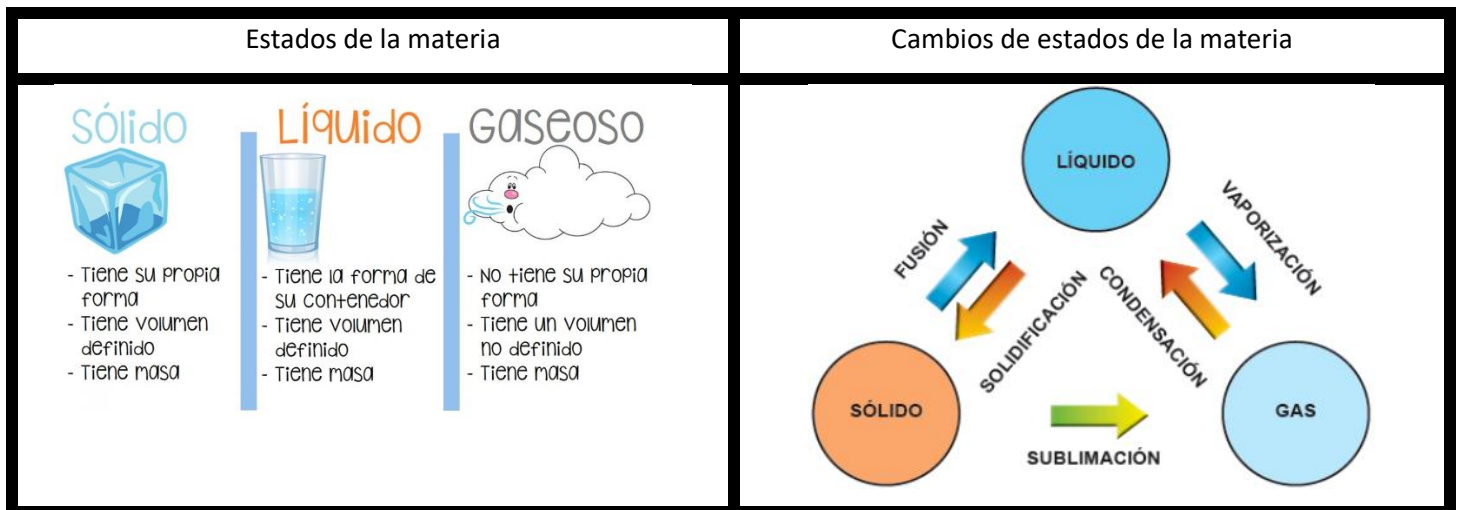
| Estados de la materia | Cambios de estados de la materia |
|---|---|
| Sólido<br>- Tiene su propia forma<br>- Tiene volumen definido<br>- Tiene masa<br><br>Líquido<br>- Tiene la forma de su contenedor<br>- Tiene volumen definido<br>- Tiene masa<br><br>Gaseoso<br>- No tiene su propia forma<br>- Tiene un volumen no definido<br>- Tiene masa | LÍQUIDO<br>VAPORIZACIÓN<br>FUSIÓN<br>SOLIDIFICACIÓN<br>CONDENSACIÓN<br>SÓLIDO<br>GAS<br>SUBLIMACIÓN |